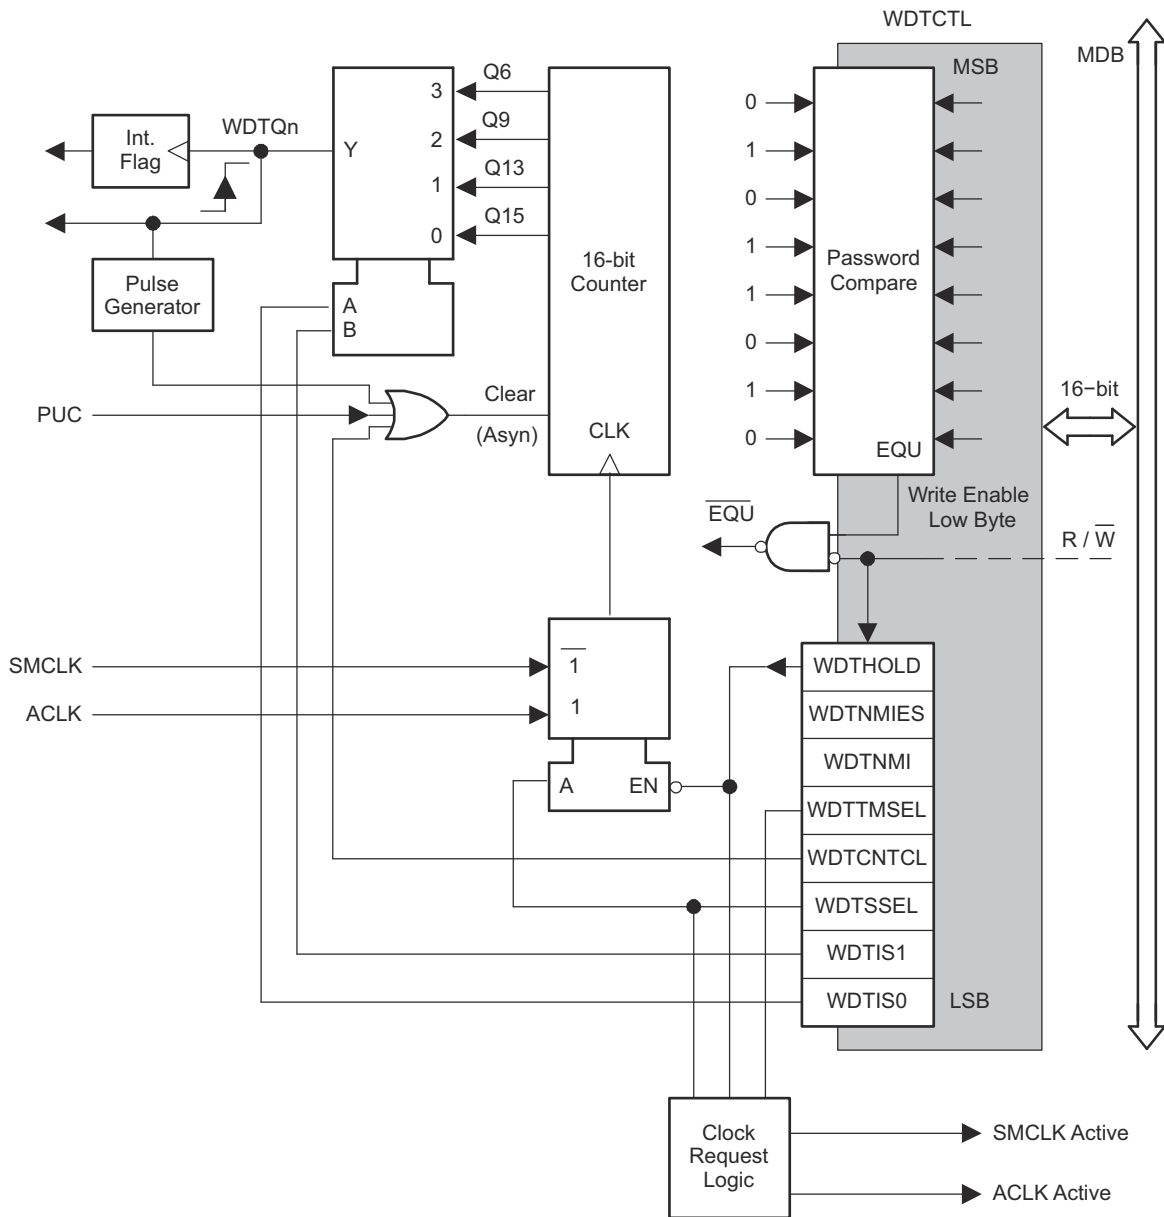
WDTCTL

MDB

MSB

Int. Flag

WDTQn

Y

3
2
1
0

Q6
Q9
Q13
Q15

16-bit Counter

0
1
0
1
1
0
1
0

Password Compare

EQU

Pulse Generator

A
B

PUC

Clear

(Asyn)

CLK

16−bit

Write Enable Low Byte

$\overline{EQU}$

R / $\overline{W}$

SMCLK

ACLK

$\overline{1}$

1

A

EN

WDTHOLD
WDTNMIES
WDTNMI
WDTTMSEL
WDTCNTCL
WDTSSEL
WDTIS1
WDTIS0

LSB

Clock Request Logic

SMCLK Active

ACLK Active